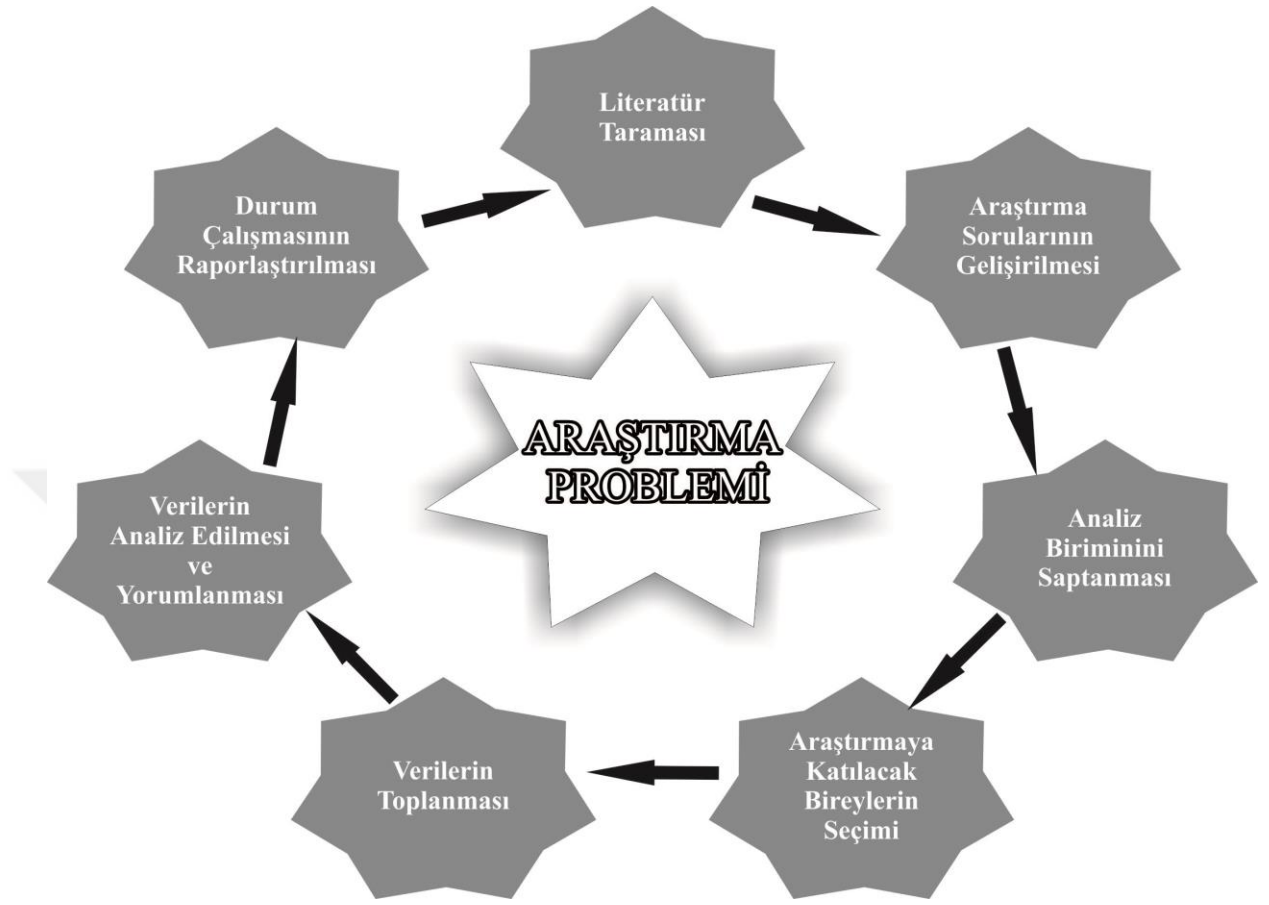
ARAŞTIRMA PROBLEMİ

Literatür Taraması

Araştırma Sorularının Geliştirilmesi

Analiz Birimini Saptanması

Araştırmaya Katılacak Bireylerin Seçimi

Verilerin Toplanması

Verilerin Analiz Edilmesi ve Yorumlanması

Durum Çalışmasının Raporlaştırılması